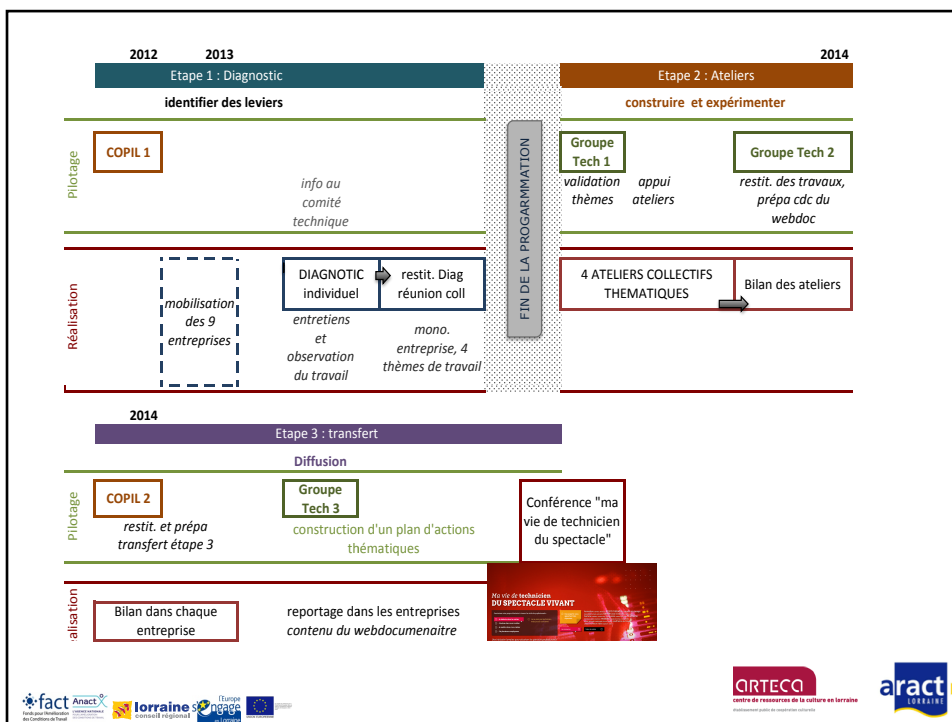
2012 2013

2014

Etape 1 : Diagnostic

Etape 2 : Ateliers

identifier des leviers

construire et expérimenter

Pilotage

COPIL 1

info au comité technique

FIN DE LA PROGRAMMATION

Groupe Tech 1

validation thèmes

appui ateliers

Groupe Tech 2

restit. des travaux, prépa cdc du webdoc

Réalisation

mobilisation des 9 entreprises

DIAGNOTIC individuel

entretiens et observation du travail

restit. Diag réunion coll

mono. entreprise, 4 thèmes de travail

4 ATELIERS COLLECTIFS THEMATIQUES

Bilan des ateliers

2014

Etape 3 : transfert

Diffusion

Pilotage

COPIL 2

restit. et prépa transfert étape 3

Groupe Tech 3

construction d'un plan d'actions thématiques

Conférence "ma vie de technicien du spectacle"

Ma vie de technicien DU SPECTACLE VIVANT

éalisation

Bilan dans chaque entreprise

reportage dans les entreprises
contenu du webdocumenaitre

fact Anact Fonds pour l'amélioration des Conditions de Travail

lorraine conseil régional

l'Europe s'engage en Lorraine

ARTECA centre de ressources de la culture en lorraine

aract LORRAINE